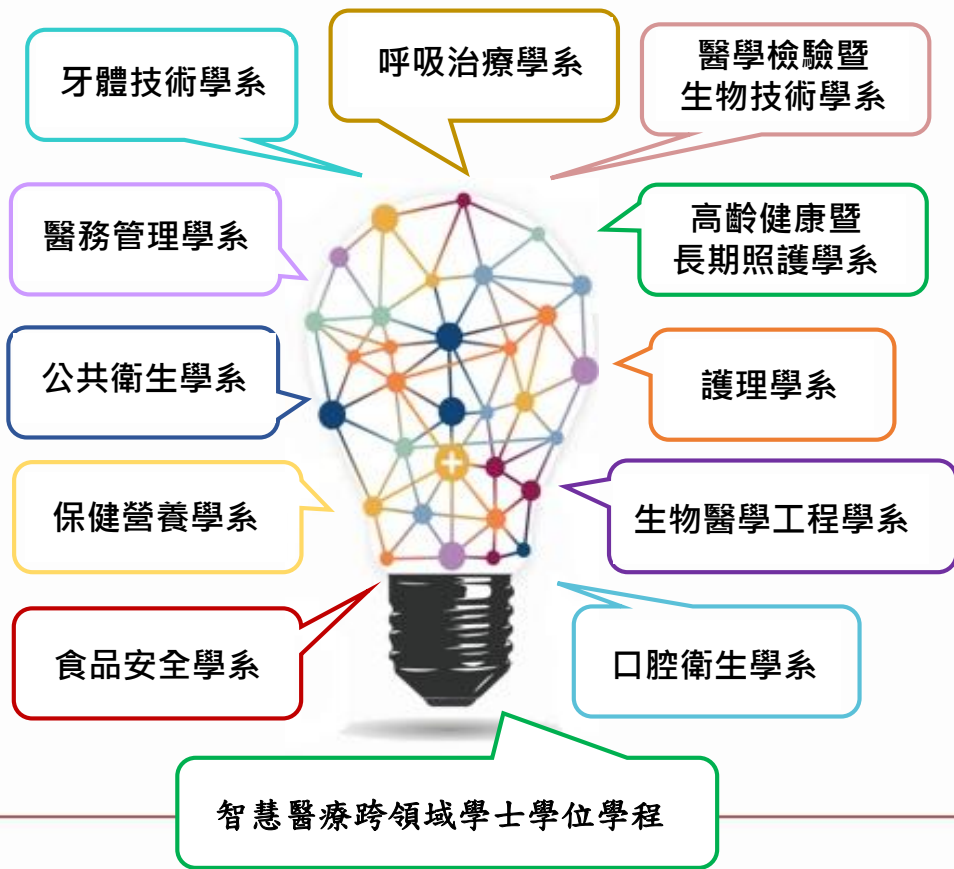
牙體技術學系

呼吸治療學系

醫學檢驗暨
生物技術學系

醫務管理學系

高齡健康暨
長期照護學系

公共衛生學系

護理學系

保健營養學系

生物醫學工程學系

食品安全學系

口腔衛生學系

智慧醫療跨領域學士學位學程